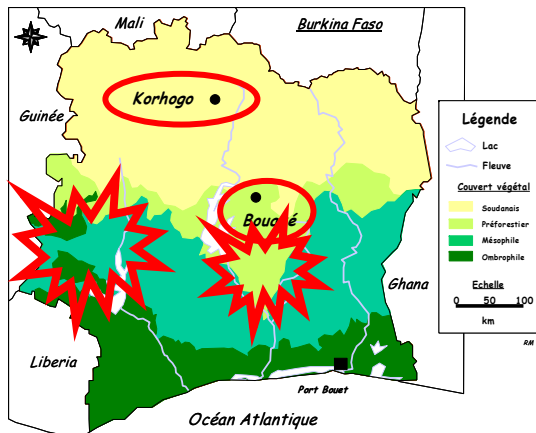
Mali

Burkina Faso

Guinée

Korhogo

Bouaké

Ghana

Liberia

Port Bouet

Océan Atlantique

Légende

Lac

Fleuve

Couvert végétal

Soudanais

Préforestier

Mésophile

Ombrophile

Echelle

0 50 100

km

RM